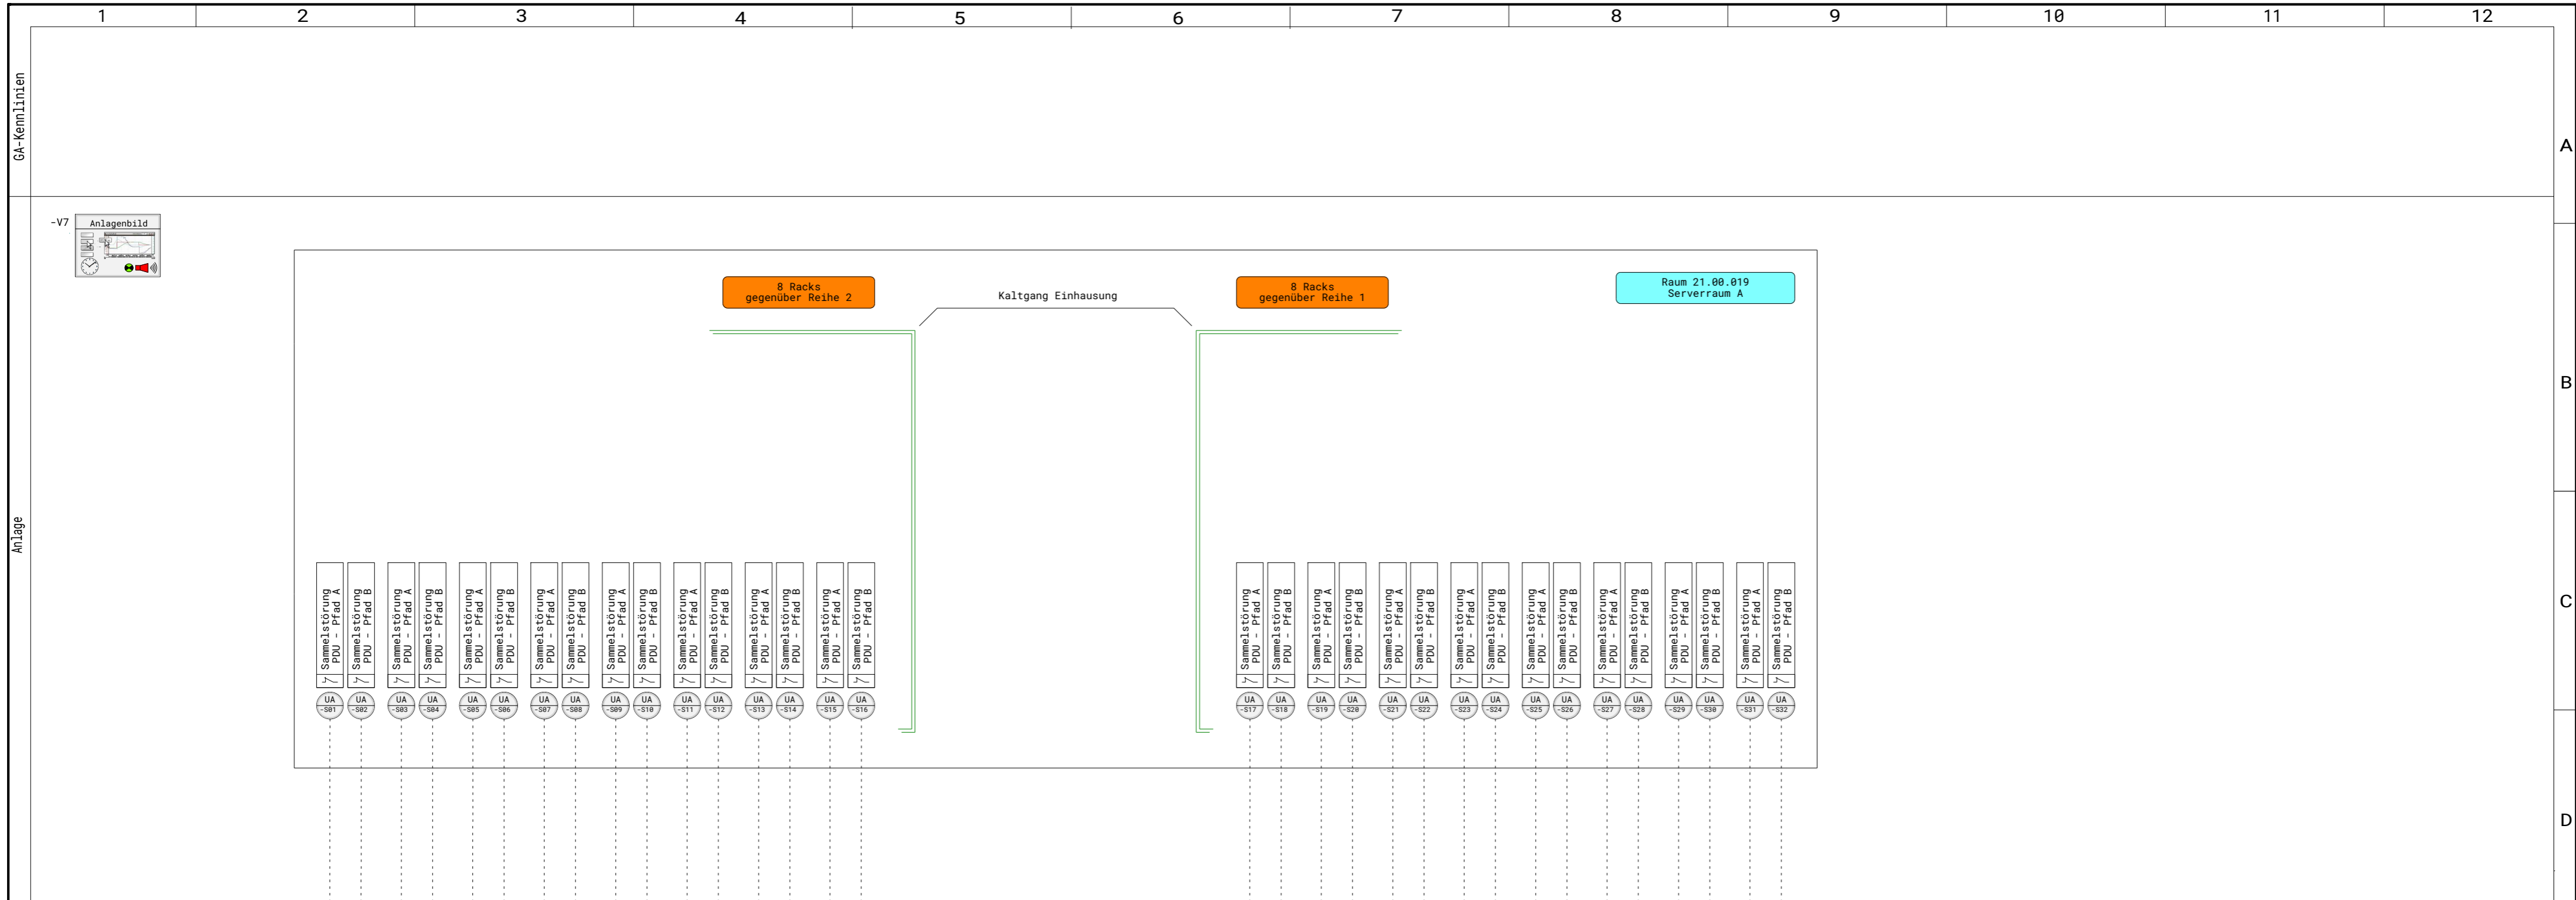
1 2 3 4 5 6 7 8 9 10 11 12

GA-Kennlinien

A

Anlage

-V7 Anlagenbild

8 Racks
gegenüber Reihe 2

Kaltgang Einhausung

8 Racks
gegenüber Reihe 1

Raum 21.00.019
Serverraum A

B

Sammelstörung PDU - Pfad A
Sammelstörung PDU - Pfad B
Sammelstörung PDU - Pfad A
Sammelstörung PDU - Pfad B
Sammelstörung PDU - Pfad A
Sammelstörung PDU - Pfad B
Sammelstörung PDU - Pfad A
Sammelstörung PDU - Pfad B
Sammelstörung PDU - Pfad A
Sammelstörung PDU - Pfad B
Sammelstörung PDU - Pfad A
Sammelstörung PDU - Pfad B
Sammelstörung PDU - Pfad A
Sammelstörung PDU - Pfad B
Sammelstörung PDU - Pfad A
Sammelstörung PDU - Pfad B

Sammelstörung PDU - Pfad A
Sammelstörung PDU - Pfad B
Sammelstörung PDU - Pfad A
Sammelstörung PDU - Pfad B
Sammelstörung PDU - Pfad A
Sammelstörung PDU - Pfad B
Sammelstörung PDU - Pfad A
Sammelstörung PDU - Pfad B
Sammelstörung PDU - Pfad A
Sammelstörung PDU - Pfad B
Sammelstörung PDU - Pfad A
Sammelstörung PDU - Pfad B
Sammelstörung PDU - Pfad A
Sammelstörung PDU - Pfad B
Sammelstörung PDU - Pfad A
Sammelstörung PDU - Pfad B

C

UA -S01 UA -S02 UA -S03 UA -S04 UA -S05 UA -S06 UA -S07 UA -S08 UA -S09 UA -S10 UA -S11 UA -S12 UA -S13 UA -S14 UA -S15 UA -S16

UA -S17 UA -S18 UA -S19 UA -S20 UA -S21 UA -S22 UA -S23 UA -S24 UA -S25 UA -S26 UA -S27 UA -S28 UA -S29 UA -S30 UA -S31 UA -S32

D